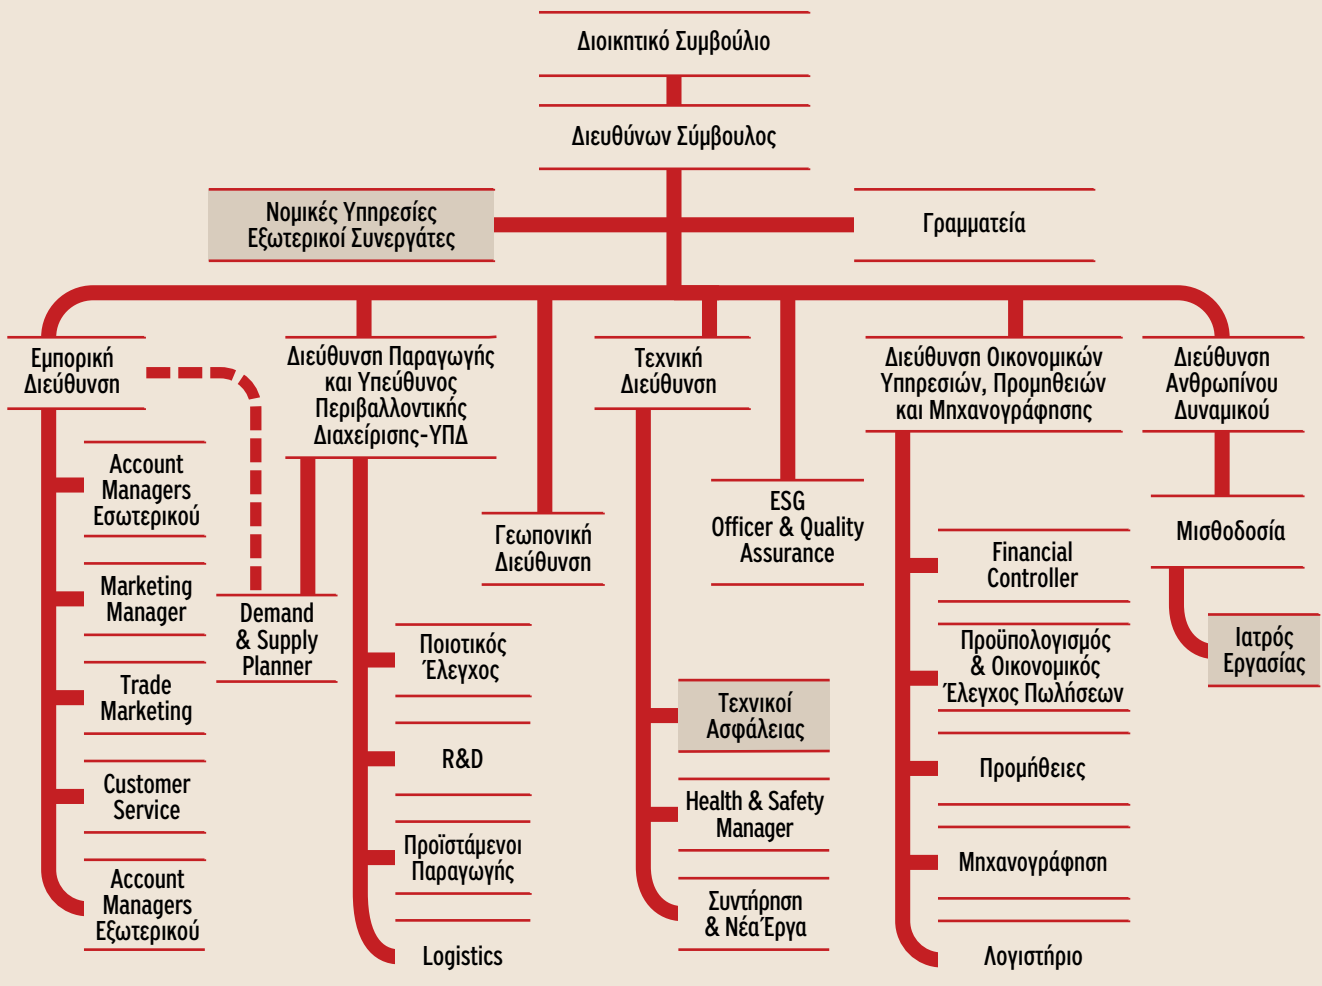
Διοικητικό Συμβούλιο

Διευθύνων Σύμβουλος

Νομικές Υπηρεσίες Εξωτερικοί Συνεργάτες

Γραμματεία

Εμπορική Διεύθυνση

Account Managers Εσωτερικού

Marketing Manager

Trade Marketing

Customer Service

Account Managers Εξωτερικού

Διεύθυνση Παραγωγής και Υπεύθυνος Περιβαλλοντικής Διαχείρισης-ΥΠΔ

Demand & Supply Planner

Ποιοτικός Έλεγχος

R&D

Προϊστάμενοι Παραγωγής

Logistics

Γεωπονική Διεύθυνση

Τεχνική Διεύθυνση

Τεχνικοί Ασφάλειας

Health & Safety Manager

Συντήρηση & Νέα Έργα

ESG Officer & Quality Assurance

Διεύθυνση Οικονομικών Υπηρεσιών, Προμηθειών και Μηχανογράφησης

Financial Controller

Προϋπολογισμός & Οικονομικός Έλεγχος Πωλήσεων

Προμήθειες

Μηχανογράφηση

Λογιστήριο

Διεύθυνση Ανθρωπίνου Δυναμικού

Μισθοδοσία

Ιατρός Εργασίας